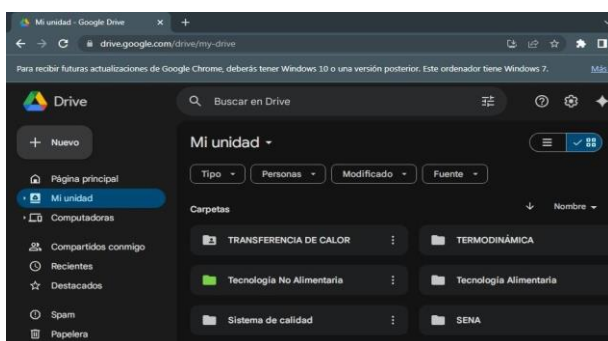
Mi unidad - Google Drive
drive.google.com/drive/my-drive
Para recibir futuras actualizaciones de Google Chrome, deberás tener Windows 10 o una versión posterior. Este ordenador tiene Windows 7. Más
Drive
Buscar en Drive
+ Nuevo
Página principal
Mi unidad
Computadoras
Compartidos conmigo
Recientes
Destacados
Spam
Papelera
Mi unidad
Tipo
Personas
Modificado
Fuente
Carpetas
Nombre
TRANSFERENCIA DE CALOR
TERMODINÁMICA
Tecnología No Alimentaria
Tecnología Alimentaria
Sistema de calidad
SENA